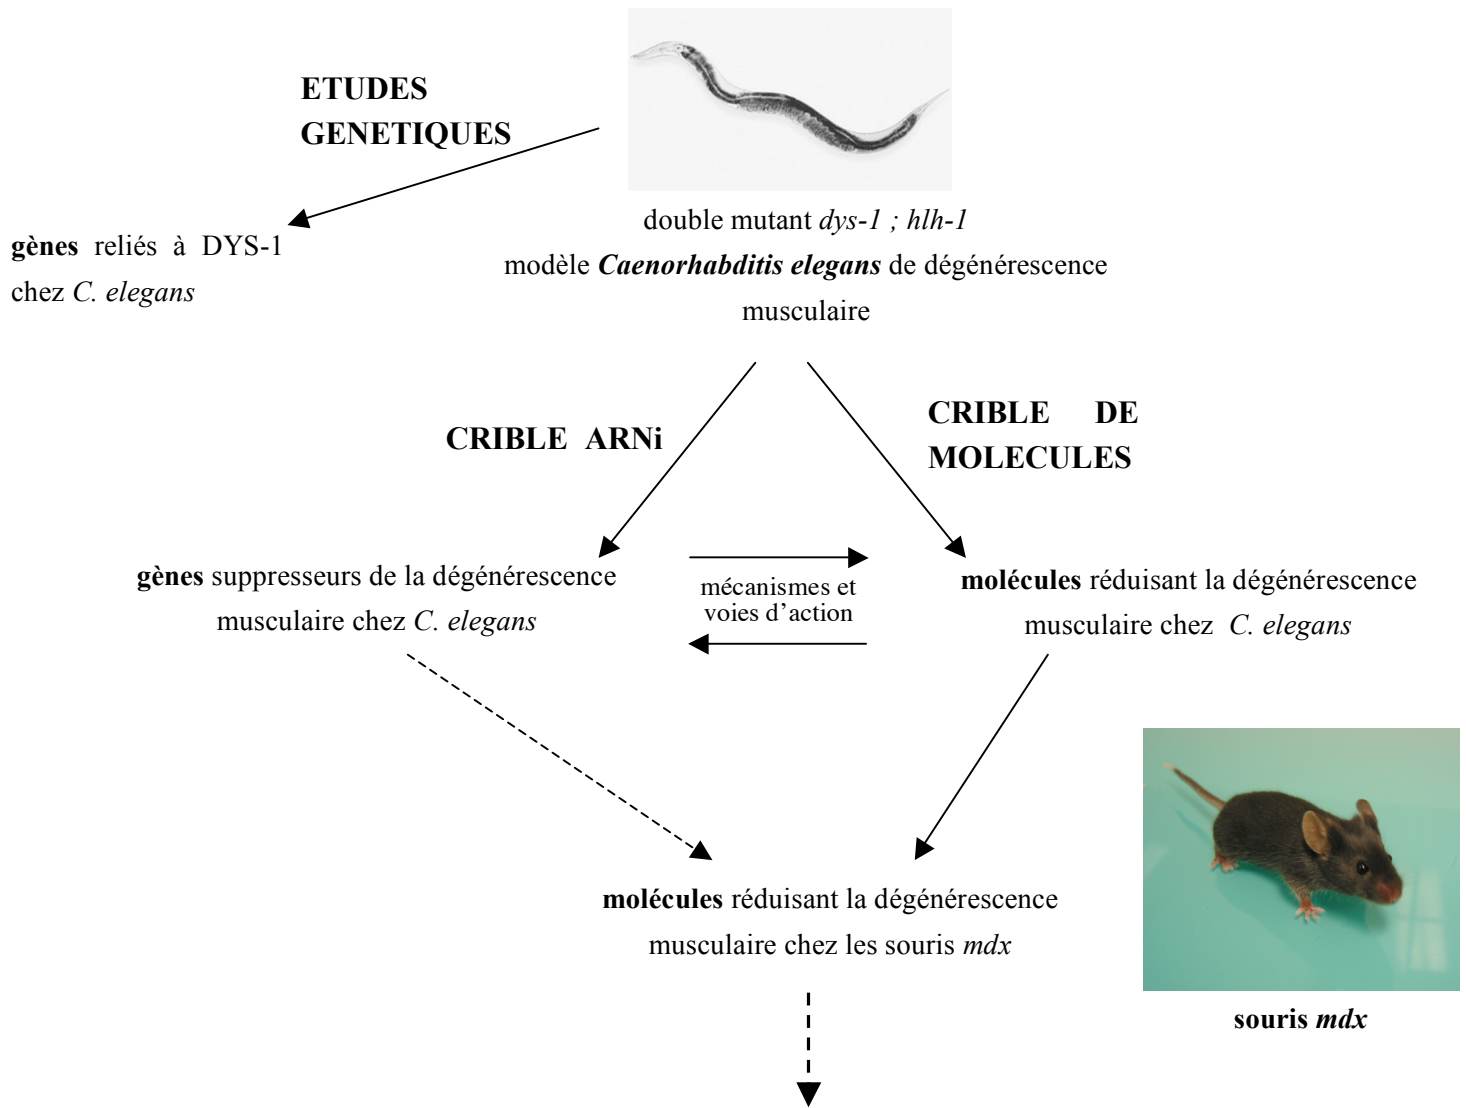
ETUDES GENETIQUES

gènes reliés à DYS-1 chez C. elegans

double mutant dys-1 ; hlh-1
modèle Caenorhabditis elegans de dégénérescence musculaire

CRIBLE ARNi

CRIBLE DE MOLECULES

gènes suppresseurs de la dégénérescence musculaire chez C. elegans

mécanismes et voies d'action

molécules réduisant la dégénérescence musculaire chez C. elegans

molécules réduisant la dégénérescence musculaire chez les souris mdx

souris mdx